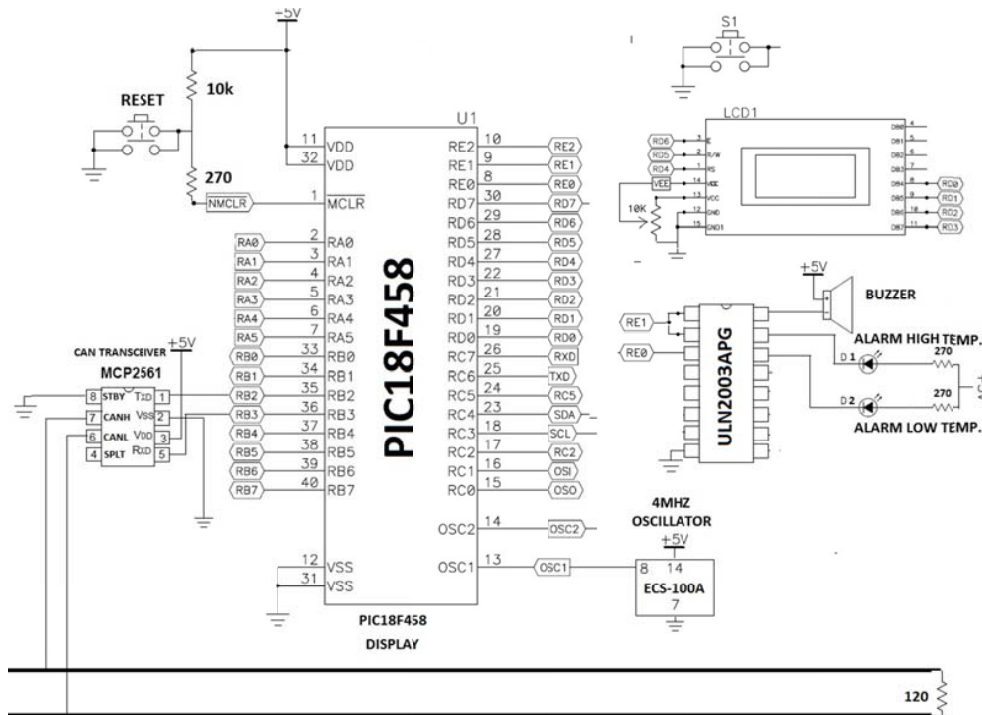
+5V

10k

RESET

270

U1

11 VDD
32 VDD
1 NMCLR $\overline{MCLR}$

RA0 2 RA0
RA1 3 RA1
RA2 4 RA2
RA3 5 RA3
RA4 6 RA4
RA5 7 RA5
RB0 33 RB0
RB1 34 RB1
RB2 35 RB2
RB3 36 RB3
RB4 37 RB4
RB5 38 RB5
RB6 39 RB6
RB7 40 RB7

12 VSS
31 VSS

RE2 10 RE2
RE1 9 RE1
RE0 8 RE0
RD7 30 RD7
RD6 29 RD6
RD5 28 RD5
RD4 27 RD4
RD3 22 RD3
RD2 21 RD2
RD1 20 RD1
RD0 19 RD0
RC7 26 RXD
RC6 25 TXD
RC5 24 RC5
RC4 23 SDA
RC3 18 SCL
RC2 17 RC2
RC1 16 OSI
RC0 15 OSO

OSC2 14 OSC2
OSC1 13 OSC1

PIC18F458

PIC18F458
DISPLAY

CAN TRANSCEIVER
+5V
MCP2561
8 STBY TXD 1
7 CANH VSS 2
6 CANL VDD 3
4 SPLT RXD 5

S1

LCD1
RD6 E
RD5 R/W
RD4 RS
VEE VEE
VCC
GND
GND1
10K
DB0 4
DB1 5
DB2 6
DB3 7
DB4 8 RD0
DB5 9 RD1
DB6 10 RD2
DB7 11 RD3

+5V
BUZZER
RE1
RE0
ULN2003APG
ALARM HIGH TEMP.
D 1
270
D 2
270
ALARM LOW TEMP.

4MHZ
OSCILLATOR
+5V
8 14
ECS-100A
7

120